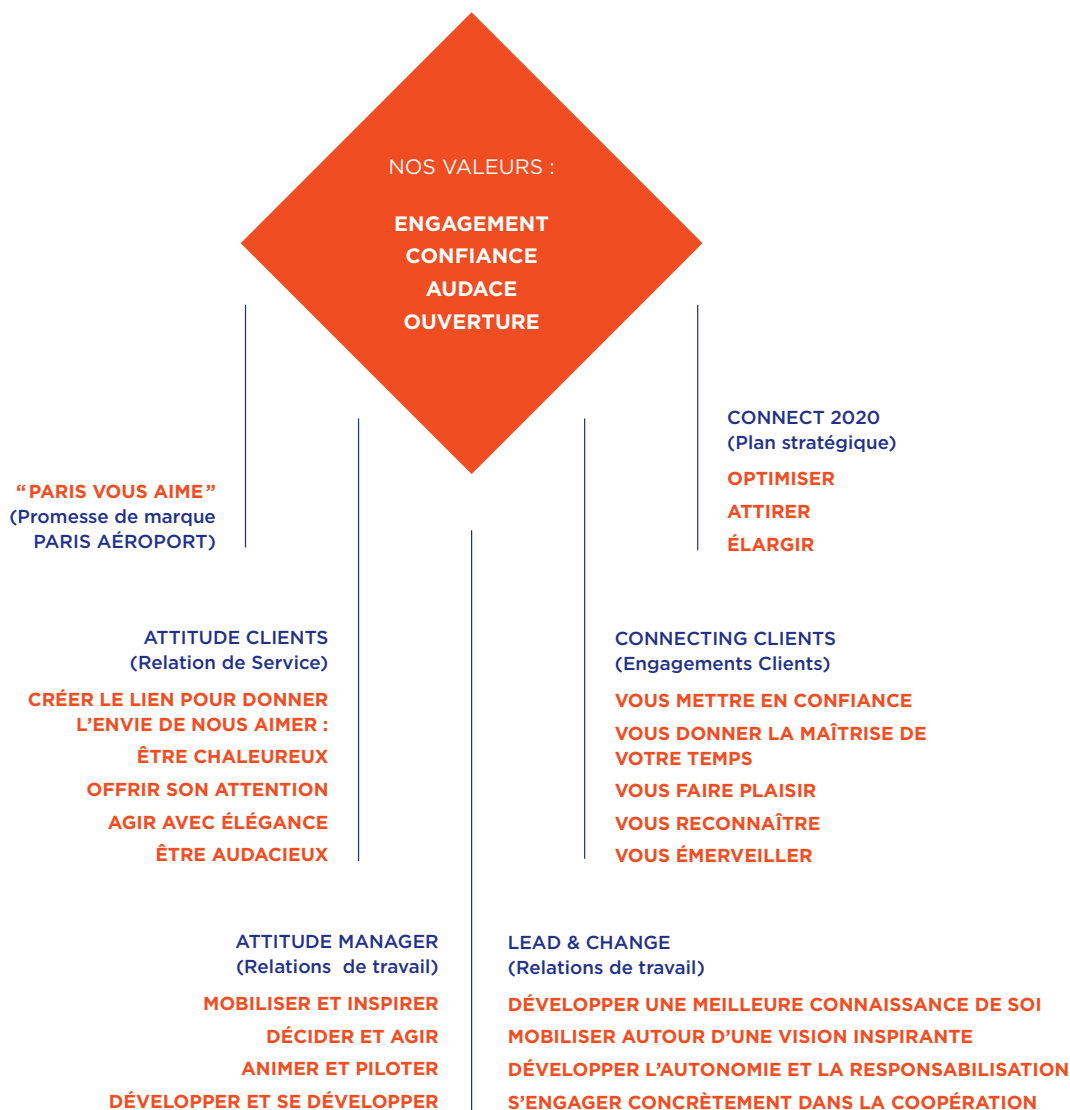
NOS VALEURS :

ENGAGEMENT
CONFIANCE
AUDACE
OUVERTURE

CONNECT 2020
(Plan stratégique)

OPTIMISER

ATTIRER

ÉLARGIR

“PARIS VOUS AIME”
(Promesse de marque
PARIS AÉROPORT)

ATTITUDE CLIENTS
(Relation de Service)

CRÉER LE LIEN POUR DONNER L’ENVIE DE NOUS AIMER :

ÊTRE CHALEUREUX

OFFRIR SON ATTENTION

AGIR AVEC ÉLÉGANCE

ÊTRE AUDACIEUX

CONNECTING CLIENTS
(Engagements Clients)

VOUS METTRE EN CONFIANCE

VOUS DONNER LA MAÎTRISE DE VOTRE TEMPS

VOUS FAIRE PLAISIR

VOUS RECONNAÎTRE

VOUS ÉMERVEILLER

ATTITUDE MANAGER
(Relations de travail)

MOBILISER ET INSPIRER

DÉCIDER ET AGIR

ANIMER ET PILOTER

DÉVELOPPER ET SE DÉVELOPPER

LEAD & CHANGE
(Relations de travail)

DÉVELOPPER UNE MEILLEURE CONNAISSANCE DE SOI

MOBILISER AUTOUR D’UNE VISION INSPIRANTE

DÉVELOPPER L’AUTONOMIE ET LA RESPONSABILISATION

S’ENGAGER CONCRÈTEMENT DANS LA COOPÉRATION